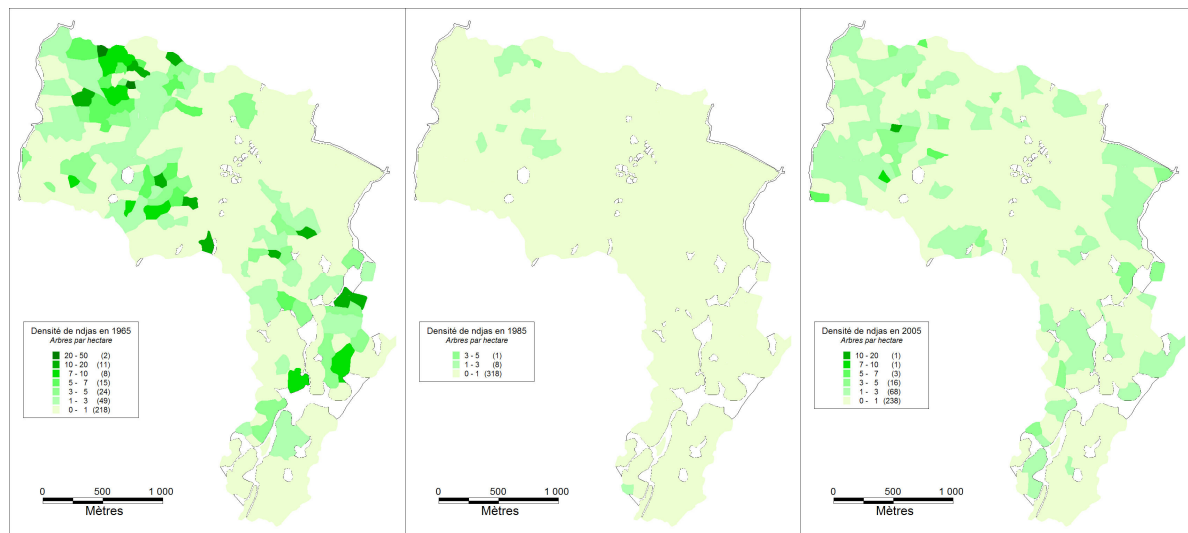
Densité de ndjas en 1965
Arbres par hectare
20 - 50 (2)
10 - 20 (11)
7 - 10 (8)
5 - 7 (15)
3 - 5 (24)
1 - 3 (49)
0 - 1 (218)

0 500 1 000
Mètres

Densité de ndjas en 1985
Arbres par hectare
3 - 5 (1)
1 - 3 (8)
0 - 1 (318)

0 500 1 000
Mètres

Densité de ndjas en 2005
Arbres par hectare
10 - 20 (1)
7 - 10 (1)
5 - 7 (3)
3 - 5 (16)
1 - 3 (68)
0 - 1 (238)

0 500 1 000
Mètres